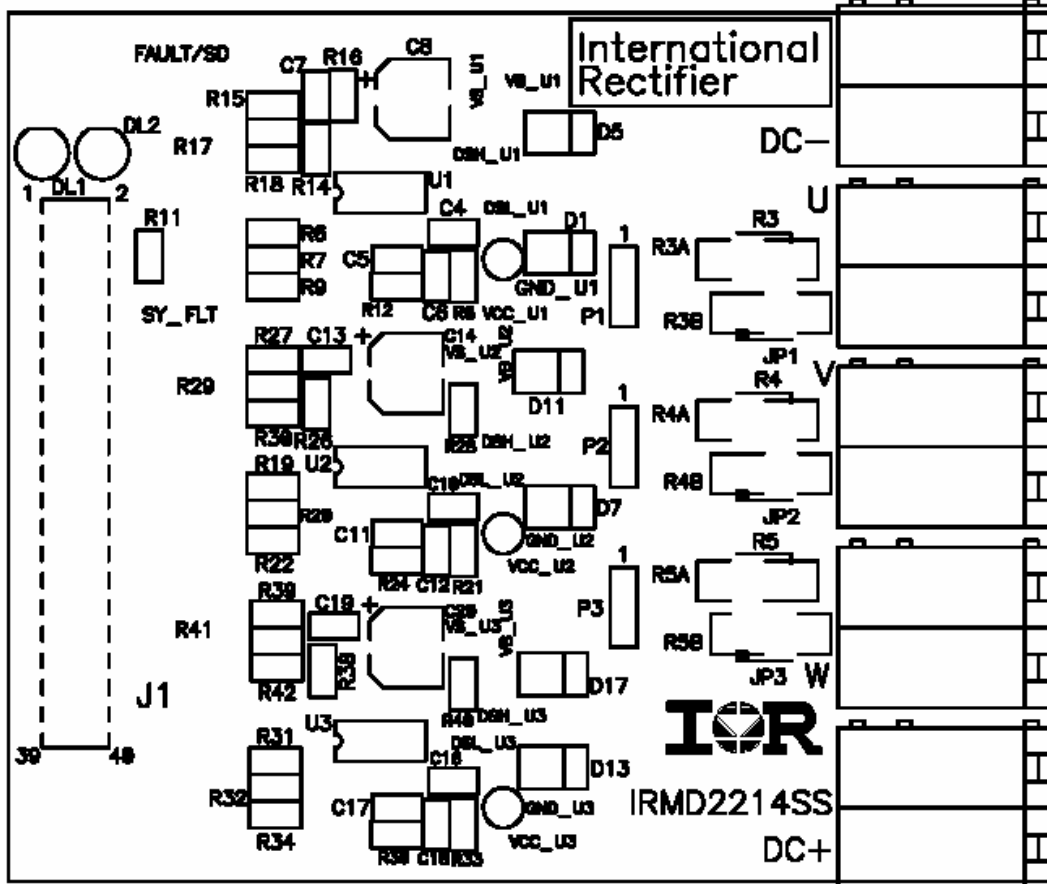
FAULT/SD
C7 R16 C8
VB_U1
R15
R17
DL2
DSH_U1
D5
International Rectifier
DC−
1 DL1 2
R18 R14
U1
R11
R6
R7
R9
C4 DSH_U1
D1
1
C5
GND_U1
R12 C6 R8 VCC_U1
P1
U
R3
R3A
R3B
JP1
SY_FLT
R27 C13 +
C14 VB_U2
R29
D11
R30 R26
R25 DSH_U2
1
P2
V
R4
R4A
R4B
JP2
R19 U2
C10 DSL_U2
D7
R20
C11
GND_U2
R22
R24 C12 R21
VCC_U2
1
R5
R5A
R39 C19 +
C20 VB_U3
R41
P3
R5B
JP3 W
R42
J1
D17
R40 DSH_U3
U3
R31
39 40
DSL_U3
C18
D13
IOR
R32
C17
GND_U3
IRMD2214SS
R34
R38 C16 R33
VCC_U3
DC+